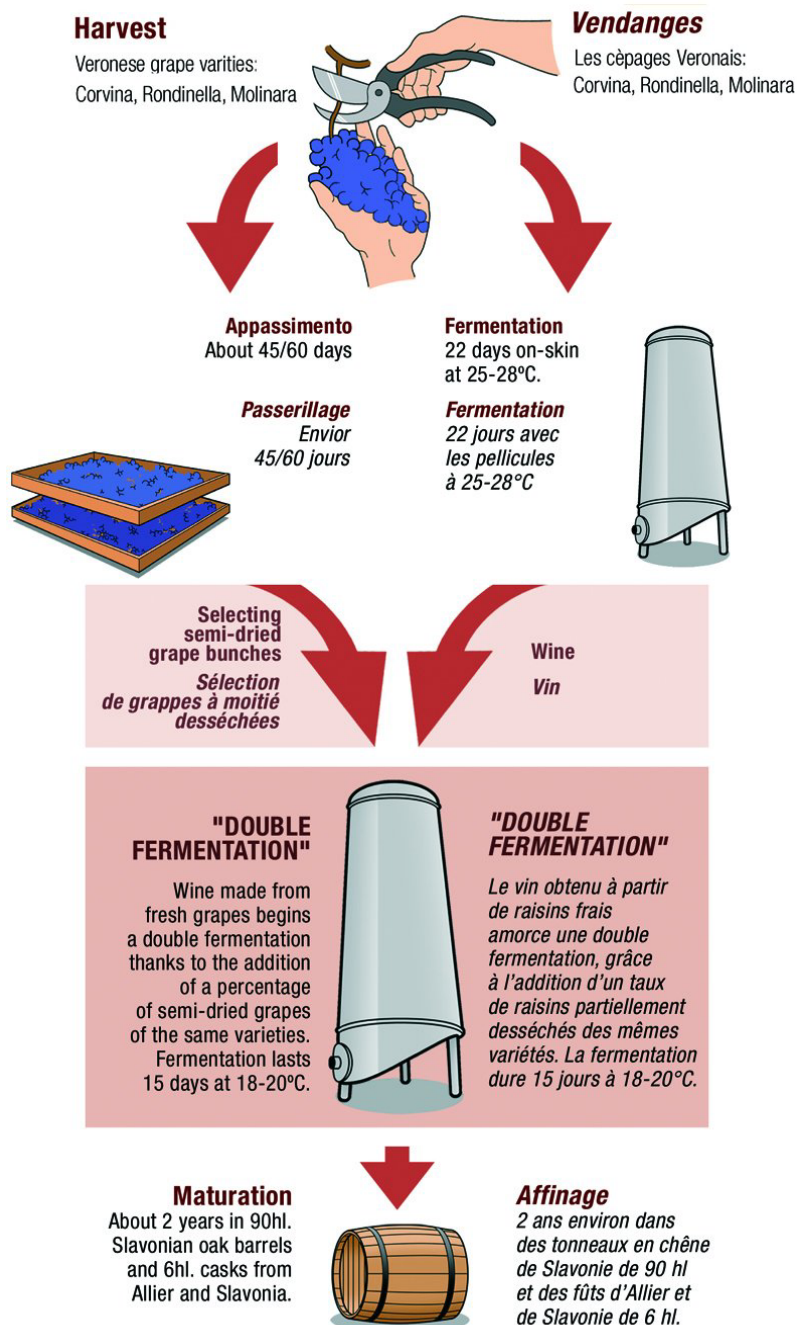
Harvest

Veronese grape varities:
Corvina, Rondinella, Molinara

Vendanges

Les cèpages Veronais:
Corvina, Rondinella, Molinara

Appassimento
About 45/60 days

Passerillage
Envior
45/60 jours

Fermentation
22 days on-skin at 25-28ºC.

Fermentation
22 jours avec les pellicules à 25-28°C

Selecting semi-dried grape bunches

Sélection de grappes à moitié desséchées

Wine

Vin

"DOUBLE FERMENTATION"

Wine made from fresh grapes begins a double fermentation thanks to the addition of a percentage of semi-dried grapes of the same varieties. Fermentation lasts 15 days at 18-20ºC.

"DOUBLE FERMENTATION"

Le vin obtenu à partir de raisins frais amorce une double fermentation, grâce à l'addition d'un taux de raisins partiellement desséchés des mêmes variétés. La fermentation dure 15 jours à 18-20°C.

Maturation
About 2 years in 90hl. Slavonian oak barrels and 6hl. casks from Allier and Slavonia.

Affinage
2 ans environ dans des tonneaux en chêne de Slavonie de 90 hl et des fûts d'Allier et de Slavonie de 6 hl.